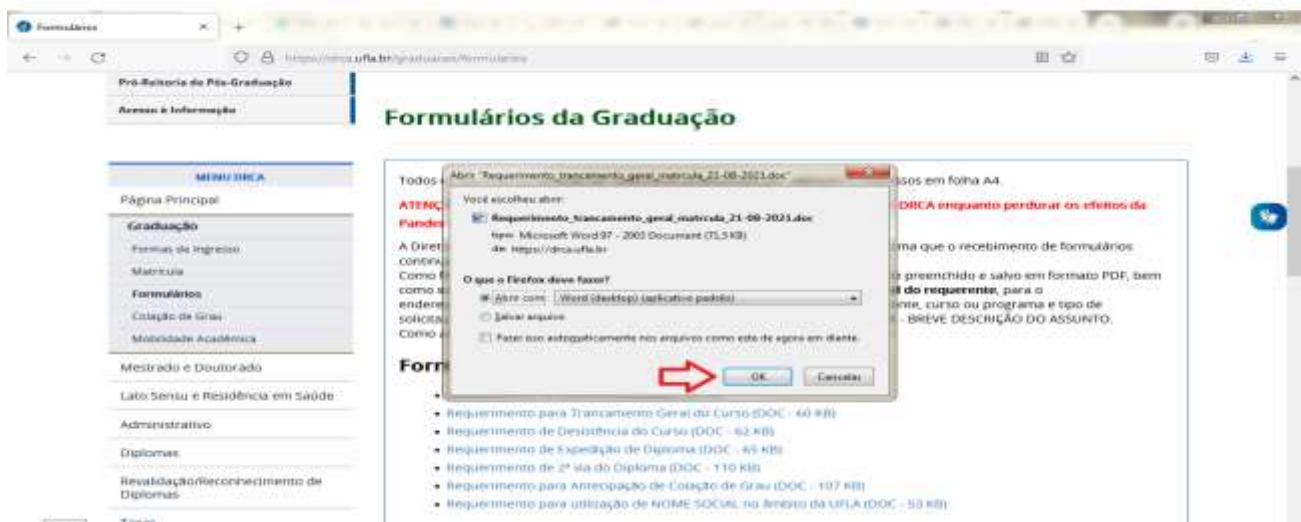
Formulários

https://dirca.ufla.br/graduacao/formularios

Pró-Reitoria de Pós-Graduação

Acesso à Informação

Formulários da Graduação

MENU DIRCA

Página Principal

Graduação

Formas de Ingresso

Matrícula

Formulários

Colação de Grau

Mobilidade Acadêmica

Mestrado e Doutorado

Lato Sensu e Residência em Saúde

Administrativo

Diplomas

Revalidação/Reconhecimento de Diplomas

Todos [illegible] ssos em folha A4.

ATENÇ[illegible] DIRCA enquanto perdurar os efeitos da Pandem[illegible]

A Diret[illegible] ma que o recebimento de formulários continu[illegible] Como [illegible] preenchido e salvo em formato PDF, bem como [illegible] l do requerente, para o endere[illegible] nte, curso ou programa e tipo de solicita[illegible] - BREVE DESCRIÇÃO DO ASSUNTO. Como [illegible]

Abrir "Requerimento_trancamento_geral_matricula_21-08-2021.doc"

Você escolheu abrir:

Requerimento_trancamento_geral_matricula_21-08-2021.doc

tipo: Microsoft Word 97 - 2003 Document (75,5 KB)

de: https://dirca.ufla.br

O que o Firefox deve fazer?

Abrir com Word (desktop) (aplicativo padrão)

Salvar arquivo

Fazer isso automaticamente nos arquivos como este de agora em diante.

OK

Cancelar

Form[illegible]

• Requerimento para Trancamento Geral do Curso (DOC - 60 KB)

• Requerimento de Desistência do Curso (DOC - 62 KB)

• Requerimento de Expedição de Diploma (DOC - 65 KB)

• Requerimento de 2ª via do Diploma (DOC - 110 KB)

• Requerimento para Antecipação de Colação de Grau (DOC - 107 KB)

• Requerimento para utilização de NOME SOCIAL no âmbito da UFLA (DOC - 53 KB)